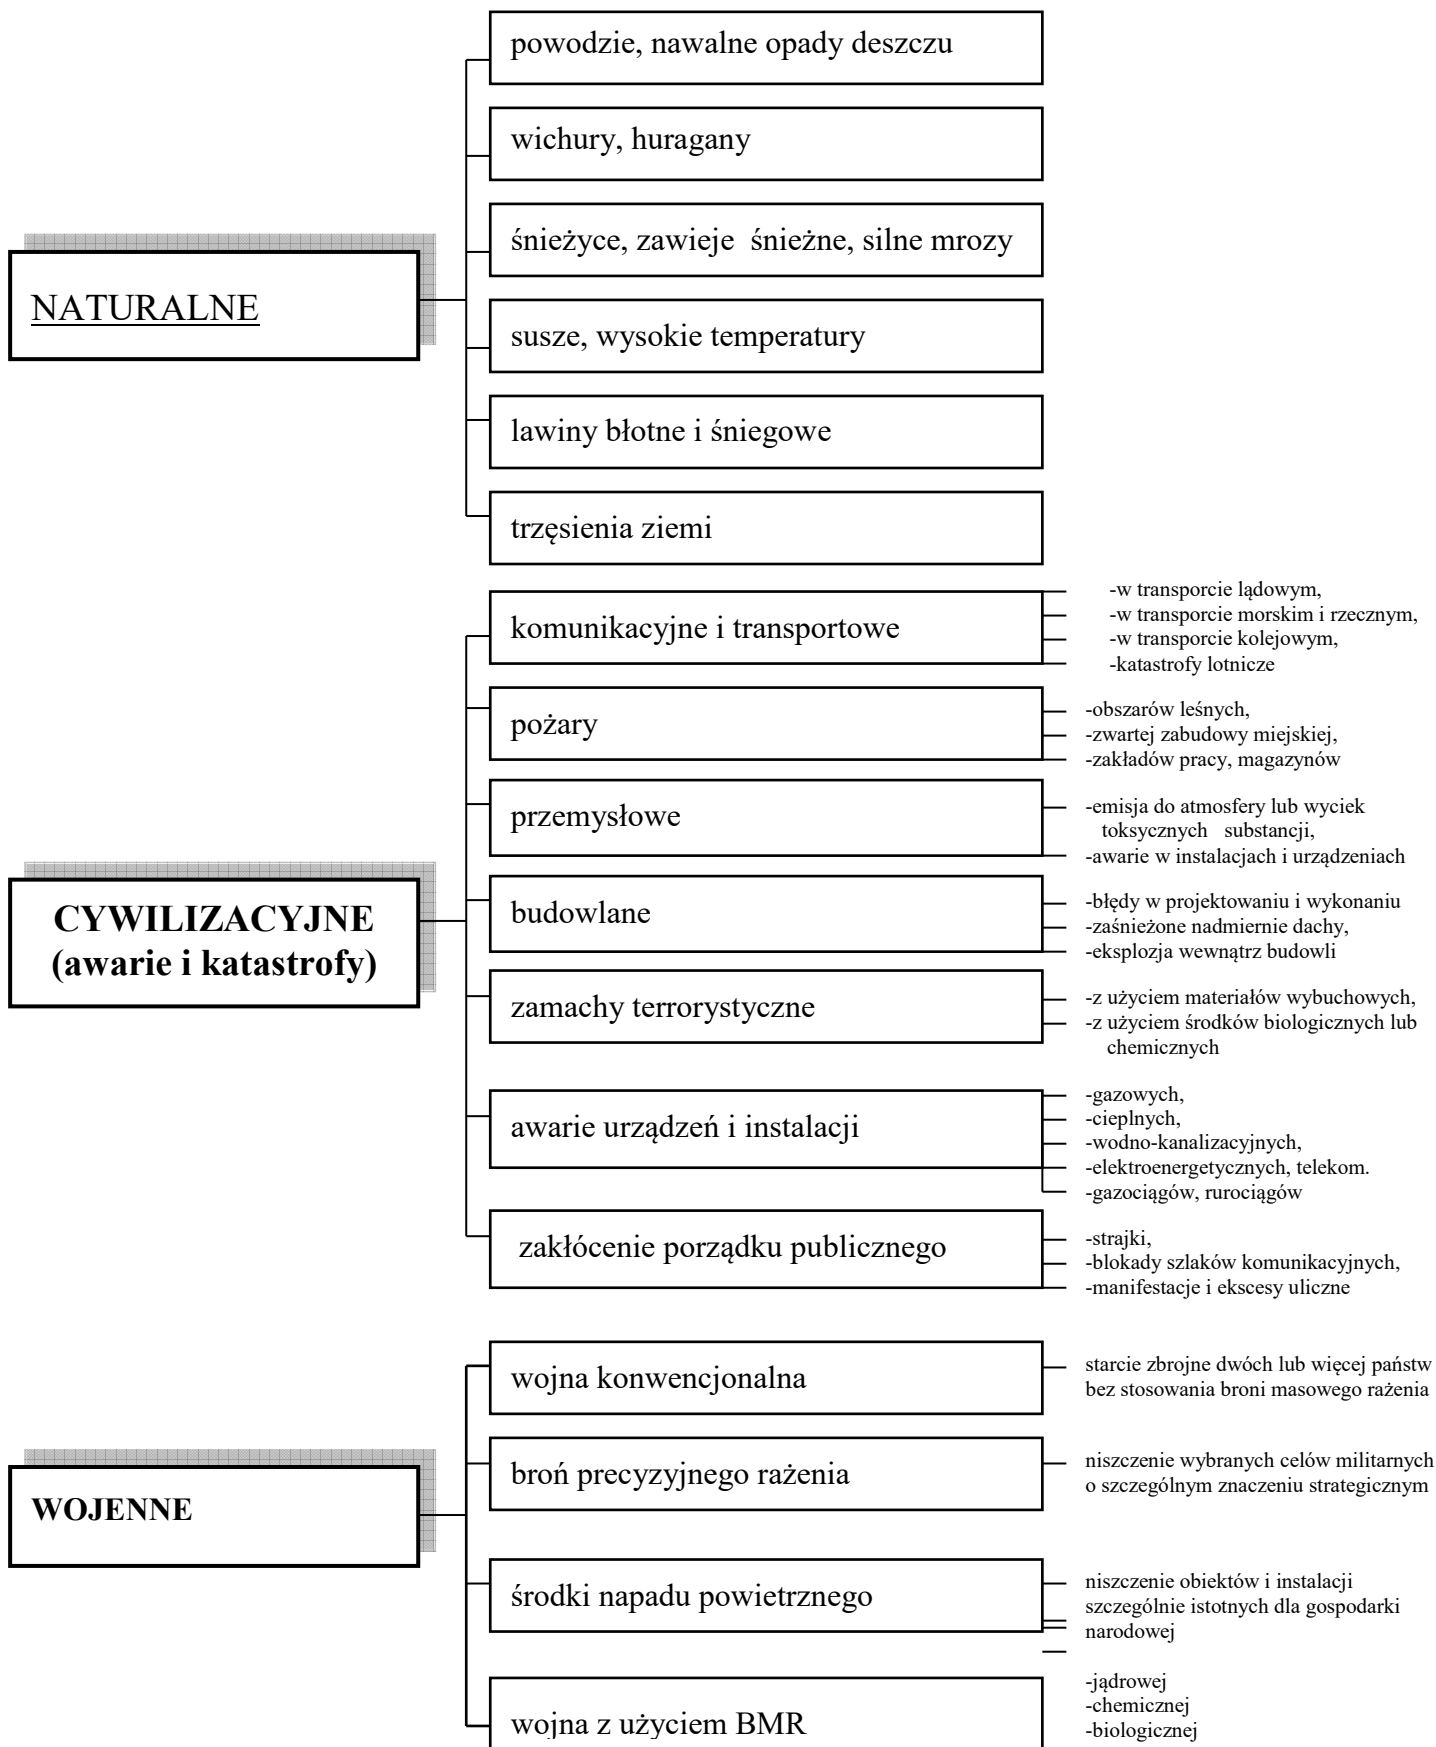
NATURALNE

powodzie, nawalne opady deszczu

wichury, huragany

śnieżyce, zawieje śnieżne, silne mrozy

susze, wysokie temperatury

lawiny błotne i śniegowe

trzęsienia ziemi

CYWILIZACYJNE (awarie i katastrofy)

komunikacyjne i transportowe

-w transporcie lądowym,
-w transporcie morskim i rzecznym,
-w transporcie kolejowym,
-katastrofy lotnicze

pożary

-obszarów leśnych,
-zwartej zabudowy miejskiej,
-zakładów pracy, magazynów

przemysłowe

-emisja do atmosfery lub wyciek toksycznych substancji,
-awarie w instalacjach i urządzeniach

budowlane

-błędy w projektowaniu i wykonaniu
-zaśnieżone nadmiernie dachy,
-eksplozja wewnątrz budowli

zamachy terrorystyczne

-z użyciem materiałów wybuchowych,
-z użyciem środków biologicznych lub chemicznych

awarie urządzeń i instalacji

-gazowych,
-cieplnych,
-wodno-kanalizacyjnych,
-elektroenergetycznych, telekom.
-gazociągów, rurociągów

zakłócenie porządku publicznego

-strajki,
-blokady szlaków komunikacyjnych,
-manifestacje i ekscesy uliczne

WOJENNE

wojna konwencjonalna

starcie zbrojne dwóch lub więcej państw bez stosowania broni masowego rażenia

broń precyzyjnego rażenia

niszczenie wybranych celów militarnych o szczególnym znaczeniu strategicznym

środki napadu powietrznego

niszczenie obiektów i instalacji szczególnie istotnych dla gospodarki narodowej

wojna z użyciem BMR

-jądrowej
-chemicznej
-biologicznej